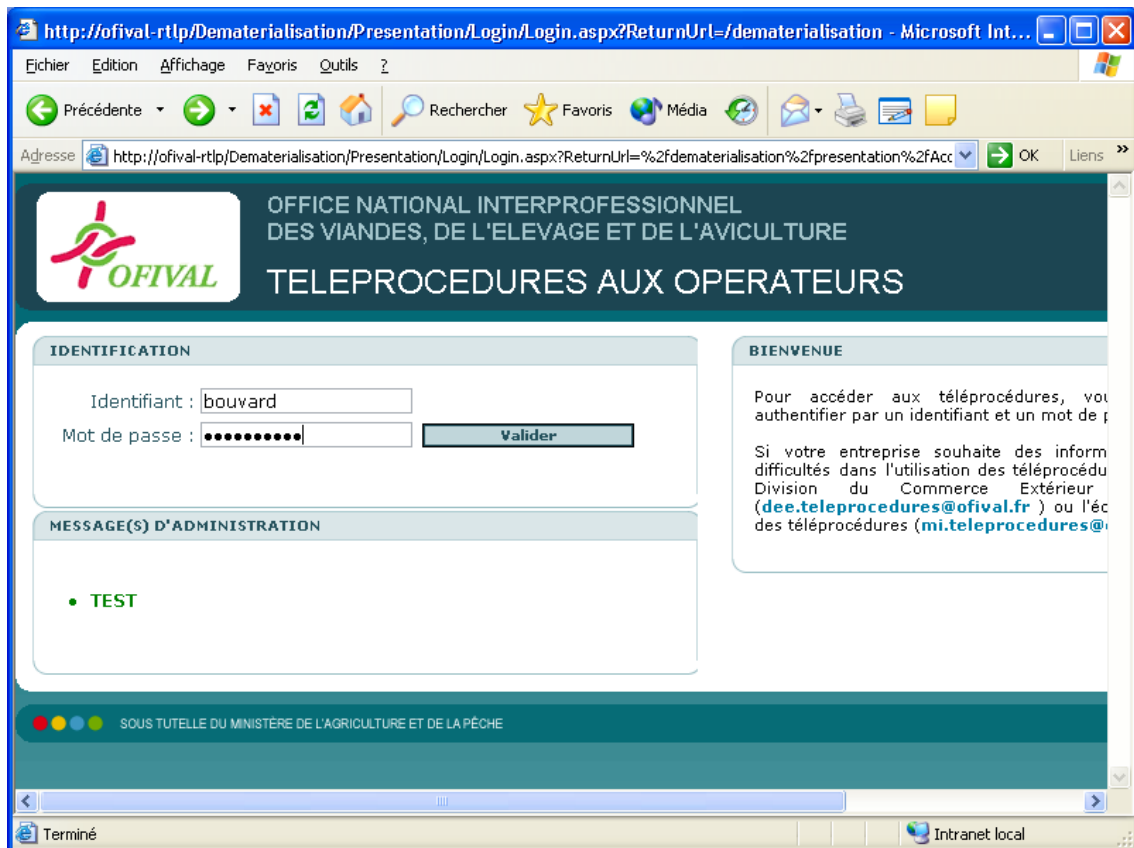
http://ofival-rtlp/Dematerialisation/Presentation/Login/Login.aspx?ReturnUrl=/dematerialisation - Microsoft Int...

Fichier Edition Affichage Favoris Outils ?

Précédente Rechercher Favoris Média

Adresse http://ofival-rtlp/Dematerialisation/Presentation/Login/Login.aspx?ReturnUrl=%2fdematerialisation%2fpresentation%2fAcc OK Liens »

OFIVAL

OFFICE NATIONAL INTERPROFESSIONNEL
DES VIANDES, DE L'ELEVAGE ET DE L'AVICULTURE

TELEPROCEDURES AUX OPERATEURS

IDENTIFICATION

Identifiant : bouvard

Mot de passe : ••••••••••

Valider

MESSAGE(S) D'ADMINISTRATION

• TEST

BIENVENUE

Pour accéder aux téléprocédures, vou authentifier par un identifiant et un mot de p

Si votre entreprise souhaite des inform difficultés dans l'utilisation des téléprocédu Division du Commerce Extérieur (dee.teleprocedures@ofival.fr ) ou l'éc des téléprocédures (mi.teleprocedures@

SOUS TUTELLE DU MINISTÈRE DE L'AGRICULTURE ET DE LA PÊCHE

Terminé

Intranet local